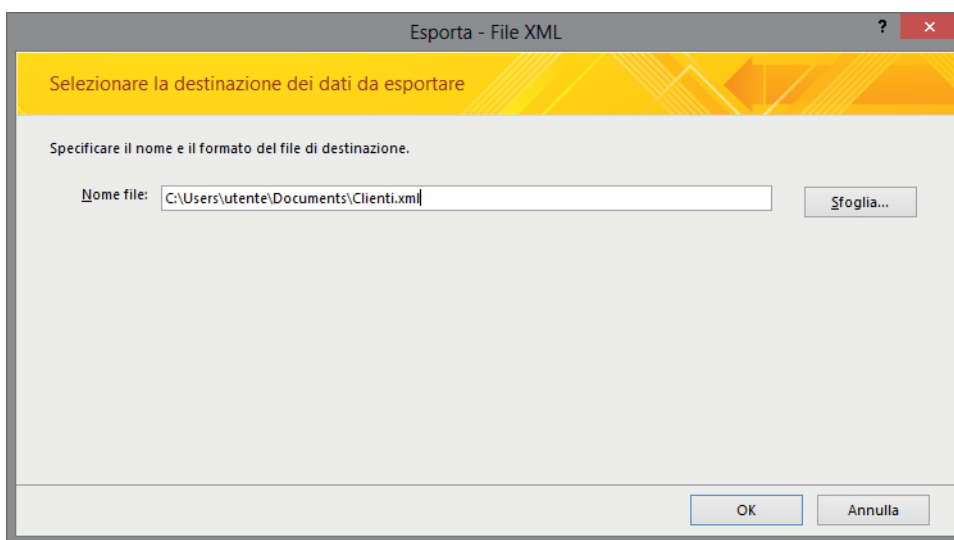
Esporta - File XML

?

×

Selezionare la destinazione dei dati da esportare

Specificare il nome e il formato del file di destinazione.

Nome file: C:\Users\utente\Documents\Clienti.xml

Sfoglia...

OK

Annulla